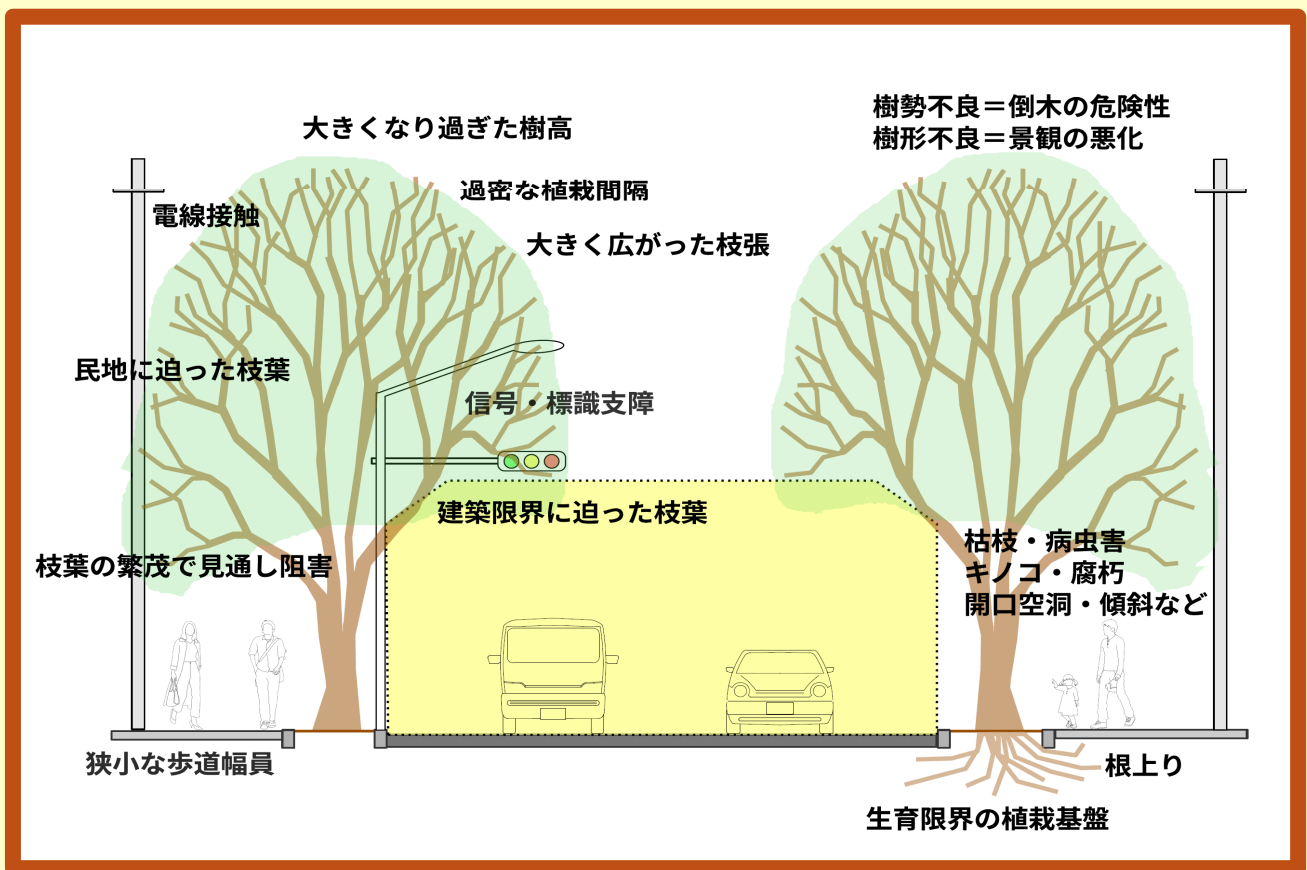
大きくなり過ぎた樹高

過密な植栽間隔

電線接触

大きく広がった枝張

樹勢不良＝倒木の危険性
樹形不良＝景観の悪化

民地に迫った枝葉

信号・標識支障

建築限界に迫った枝葉

枝葉の繁茂で見通し阻害

枯枝・病虫害
キノコ・腐朽
開口空洞・傾斜など

狭小な歩道幅員

根上り

生育限界の植栽基盤